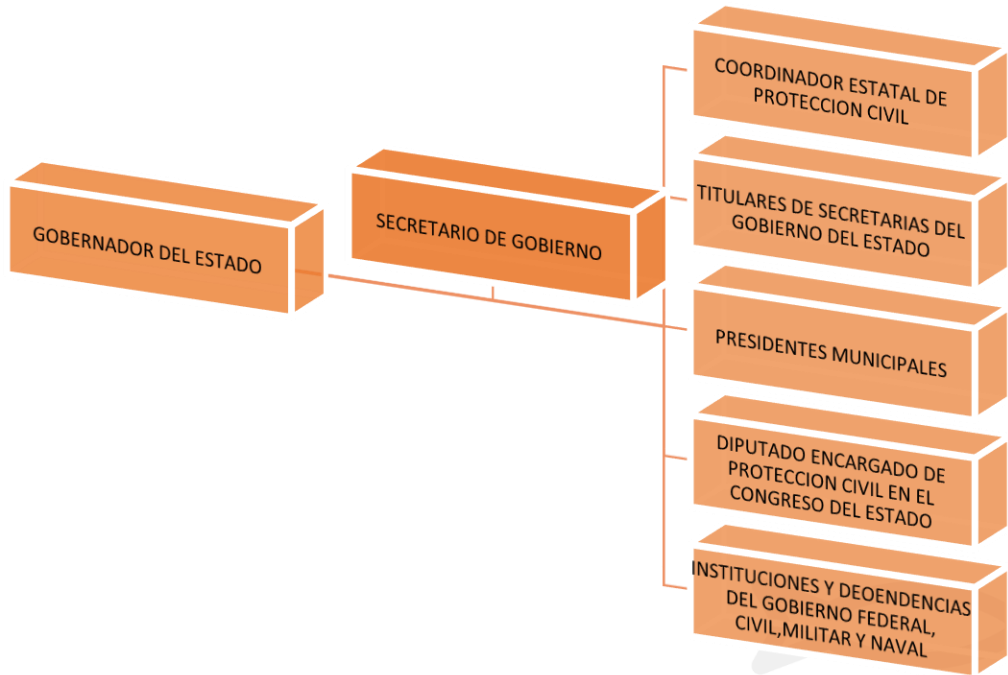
GOBERNADOR DEL ESTADO

SECRETARIO DE GOBIERNO

COORDINADOR ESTATAL DE PROTECCION CIVIL

TITULARES DE SECRETARIAS DEL GOBIERNO DEL ESTADO

PRESIDENTES MUNICIPALES

DIPUTADO ENCARGADO DE PROTECCION CIVIL EN EL CONGRESO DEL ESTADO

INSTITUCIONES Y DEOENDENCIAS DEL GOBIERNO FEDERAL, CIVIL,MILITAR Y NAVAL